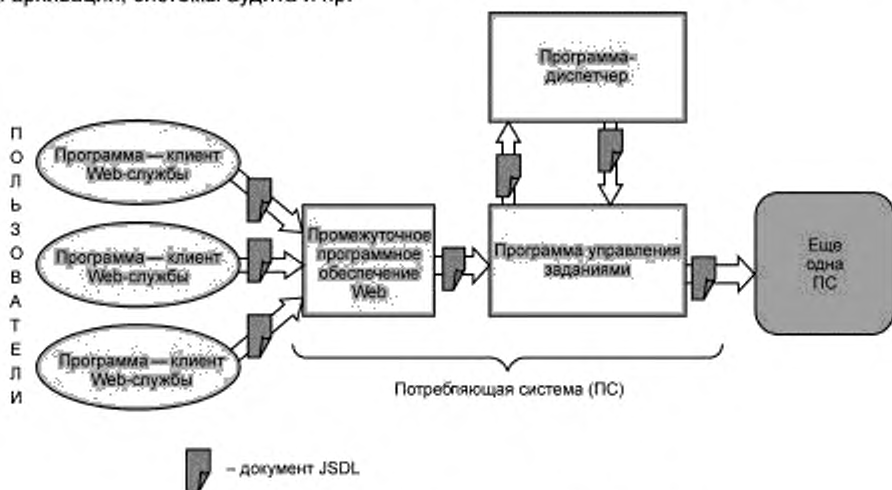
тарификации, системы аудита и др.

П
О
Л
Ь
З
О
В
А
Т
Е
Л
И

Программа — клиент Web-службы

Программа — клиент Web-службы

Программа — клиент Web-службы

Промежуточное программное обеспечение Web

Программа-диспетчер

Программа управления заданиями

Еще одна ПС

Потребляющая система (ПС)

– документ JSDL